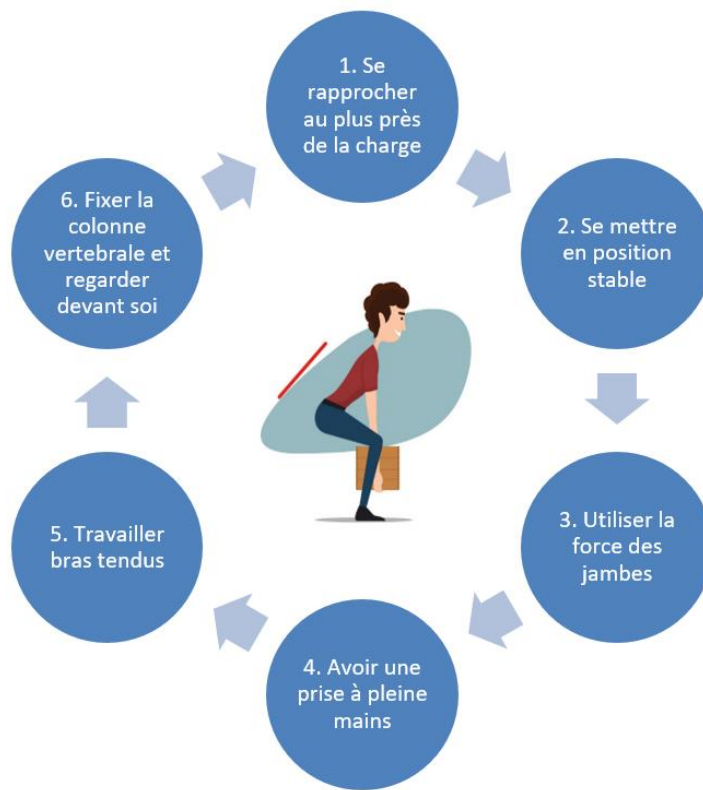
1. Se rapprocher au plus près de la charge

2. Se mettre en position stable

3. Utiliser la force des jambes

4. Avoir une prise à pleine mains

5. Travailler bras tendus

6. Fixer la colonne vertebrale et regarder devant soi